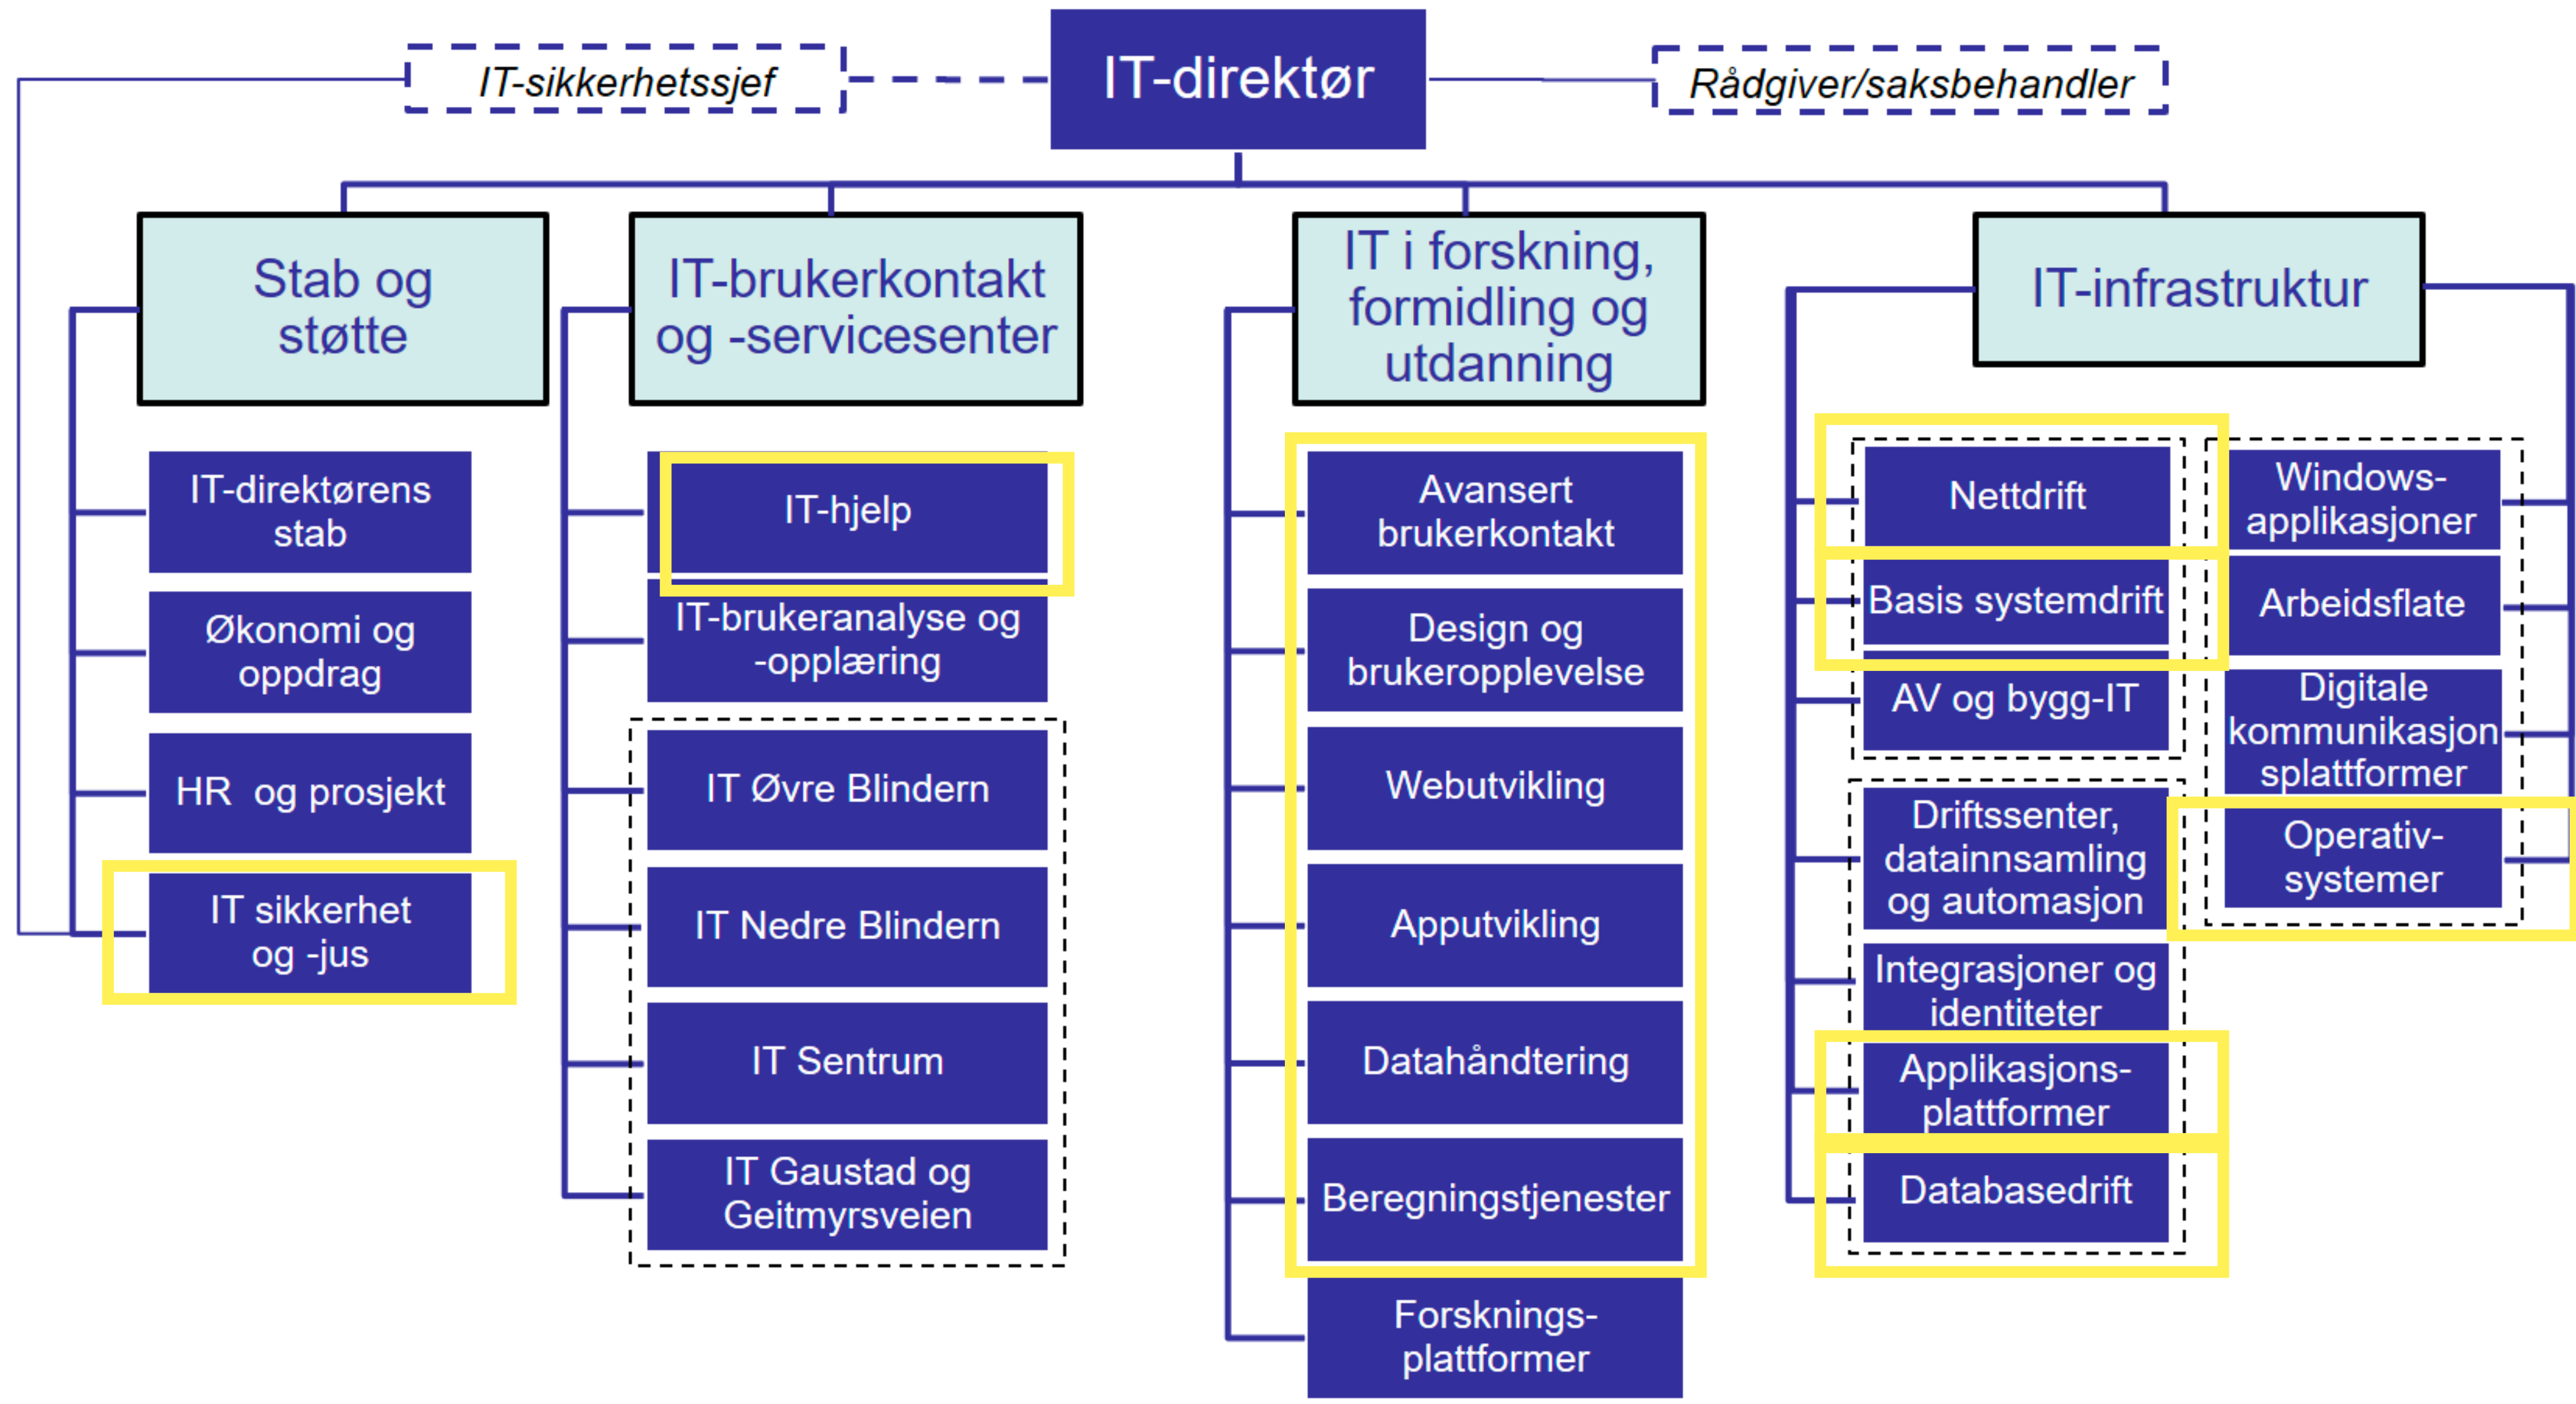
IT-sikkerhetssjef

IT-direktør

Rådgiver/saksbehandler

Stab og støtte

IT-direktørens stab

Økonomi og oppdrag

HR og prosjekt

IT sikkerhet og -jus

IT-brukerkontakt og -servicesenter

IT-hjelp

IT-brukeranalyse og -opplæring

IT Øvre Blindern

IT Nedre Blindern

IT Sentrum

IT Gaustad og Geitmyrsveien

IT i forskning, formidling og utdanning

Avansert brukerkontakt

Design og brukeropplevelse

Webutvikling

Apputvikling

Datahåndtering

Beregningstjenester

Forskningsplattformer

IT-infrastruktur

Nettdrift

Basis systemdrift

AV og bygg-IT

Driftssenter, datainnsamling og automasjon

Integrasjoner og identiteter

Applikasjonsplattformer

Databasedrift

Windows-applikasjoner

Arbeidsflate

Digitale kommunikasjonsplattformer

Operativ-systemer